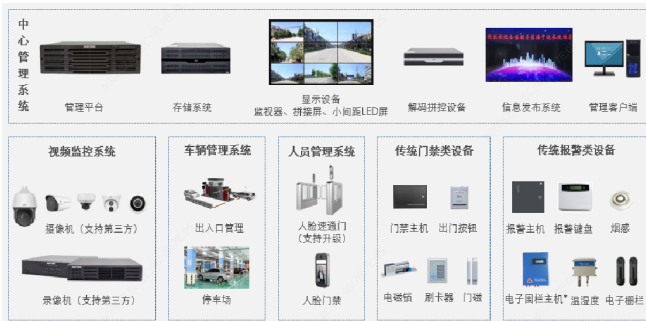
中心管理系统

管理平台

存储系统

显示设备
监视器、拼接屏、小间距LED屏

解码拼控设备

信息发布系统

管理客户端

视频监控系统

摄像机（支持第三方）

录像机（支持第三方）

车辆管理系统

出入口管理

停车场

人员管理系统

人脸速通门
（支持升级）

人脸门禁

传统门禁类设备

门禁主机

出门按钮

电磁锁

刷卡器

门磁

传统报警类设备

报警主机

报警键盘

烟感

电子围栏主机

温湿度

电子栅栏